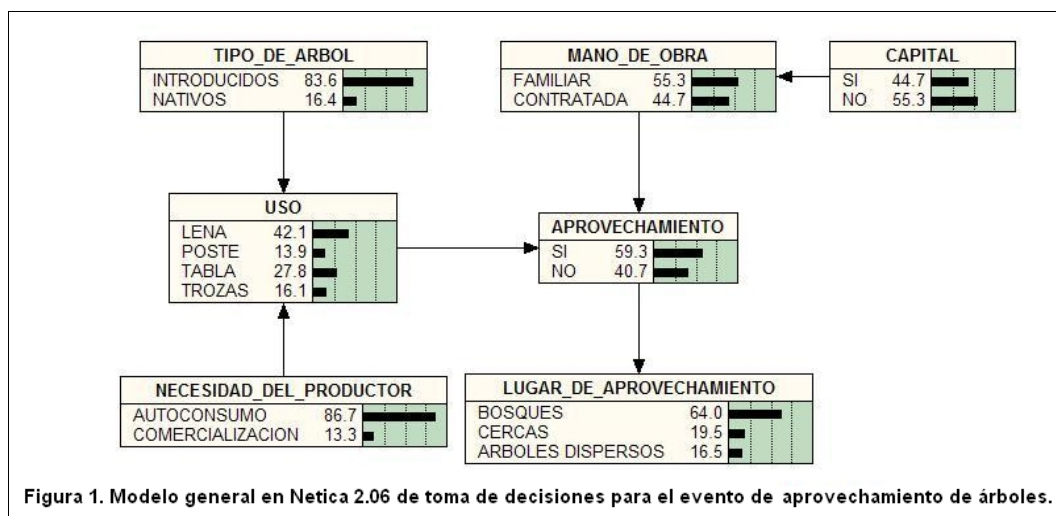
TIPO_DE_ARBOL

| INTRODUCIDOS | 83.6 |
|---|---|
| NATIVOS | 16.4 |

MANO_DE_OBRA

| FAMILIAR | 55.3 |
|---|---|
| CONTRATADA | 44.7 |

CAPITAL

| SI | 44.7 |
|---|---|
| NO | 55.3 |

USO

| LENA | 42.1 |
|---|---|
| POSTE | 13.9 |
| TABLA | 27.8 |
| TROZAS | 16.1 |

APROVECHAMIENTO

| SI | 59.3 |
|---|---|
| NO | 40.7 |

NECESIDAD_DEL_PRODUCTOR

| AUTOCONSUMO | 86.7 |
|---|---|
| COMERCIALIZACION | 13.3 |

LUGAR_DE_APROVECHAMIENTO

| BOSQUES | 64.0 |
|---|---|
| CERCAS | 19.5 |
| ARBOLES DISPERSOS | 16.5 |

Figura 1. Modelo general en Netica 2.06 de toma de decisiones para el evento de aprovechamiento de árboles.